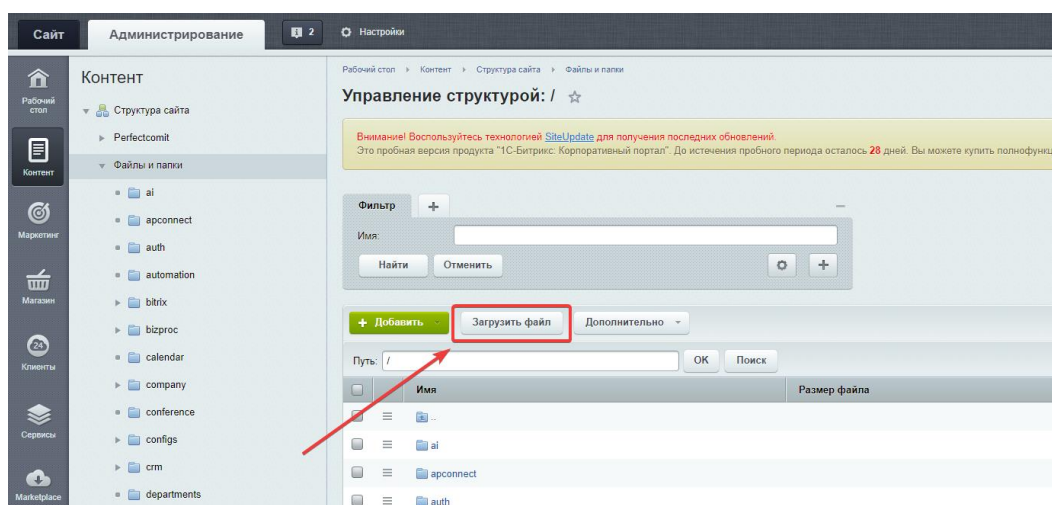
Сайт Администрирование 2 Настройки

Рабочий стол
Контент
Маркетинг
Магазин
Клиенты
Сервисы
Marketplace

Контент
Структура сайта
Perfectcomit
Файлы и папки
ai
apconnect
auth
automation
bitrix
bizproc
calendar
company
conference
configs
crm
departments

Рабочий стол › Контент › Структура сайта › Файлы и папки

Управление структурой: /

Внимание! Воспользуйтесь технологией SiteUpdate для получения последних обновлений.
Это пробная версия продукта "1С-Битрикс: Корпоративный портал". До истечения пробного периода осталось 28 дней. Вы можете купить полнофунк

Фильтр +
Имя:
Найти Отменить

+ Добавить Загрузить файл Дополнительно

Путь: / OK Поиск

| | | Имя | Размер файла |
|---|---|---|---|
| | | .. | |
| | | ai | |
| | | apconnect | |
| | | auth | |